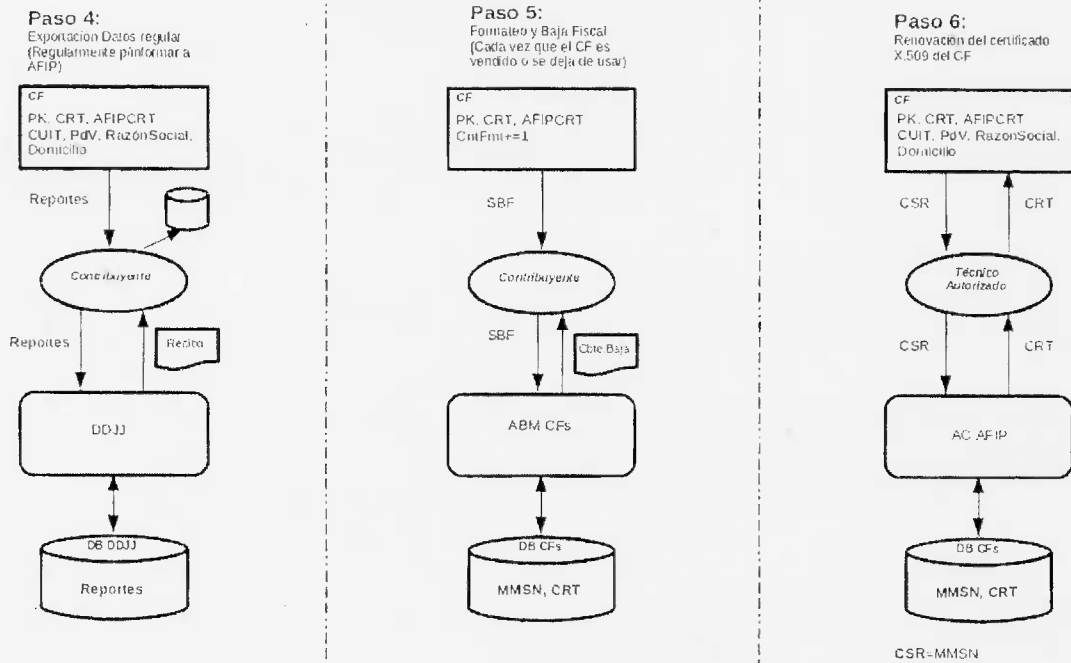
Paso 4:
Exportacion Datos regular (Regularmente p/informar a AFIP)

CF
PK, CRT, AFIPCRT
CUIT, PdV, RazónSocial, Domicilio

Reportes

Contribuyente

Reportes

Recibo

DDJJ

DB DDJJ
Reportes

Paso 5:
Formateo y Baja Fiscal (Cada vez que el CF es vendido o se deja de usar)

CF
PK, CRT, AFIPCRT
CntFmt+=1

SBF

Contribuyente

SBF

Cbte Baja

ABM CFs

DB CFs
MMSN, CRT

Paso 6:
Renovación del certificado X.509 del CF

CF
PK, CRT, AFIPCRT
CUIT, PdV, RazónSocial, Domicilio

CSR

CRT

Técnico Autorizado

CSR

CRT

AC AFIP

DB CFs
MMSN, CRT

CSR=MMSN